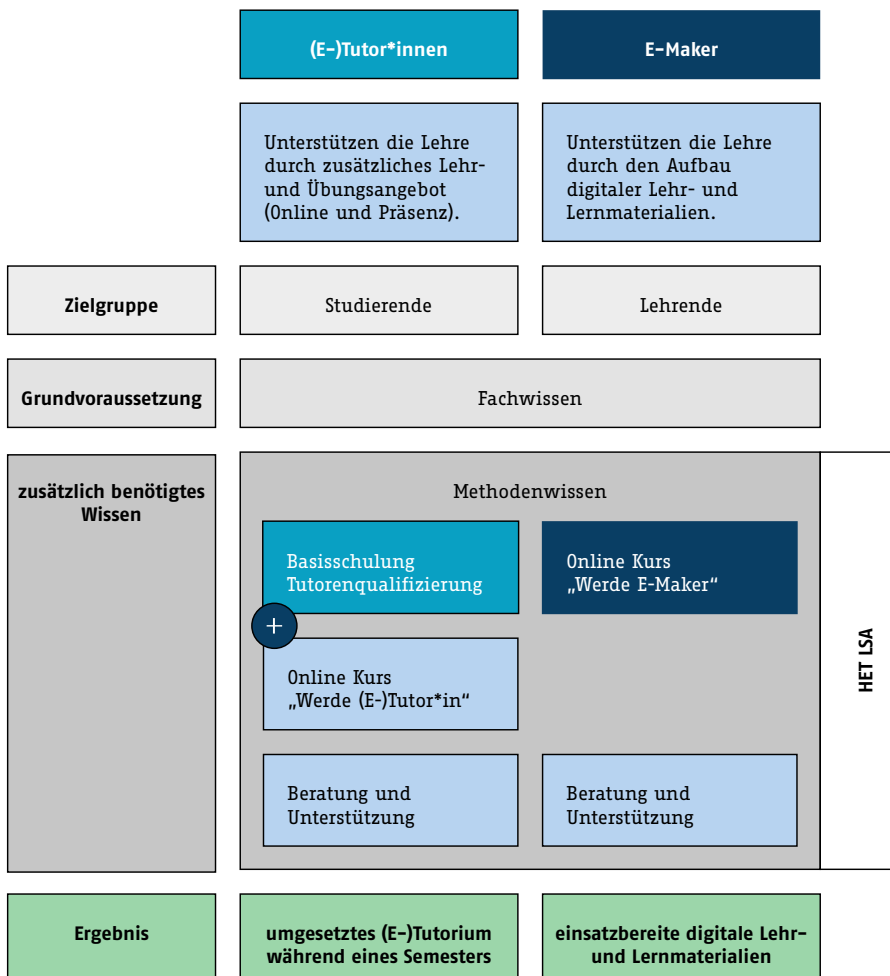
| | (E-)Tutor*innen | E-Maker |
|---|---|---|
| | Unterstützen die Lehre durch zusätzliches Lehr- und Übungsangebot (Online und Präsenz). | Unterstützen die Lehre durch den Aufbau digitaler Lehr- und Lernmaterialien. |
| Zielgruppe | Studierende | Lehrende |
| Grundvoraussetzung | Fachwissen | |

zusätzlich benötigtes Wissen

Methodenwissen

Basisschulung Tutorenqualifizierung

+

Online Kurs „Werde (E-)Tutor*in“

Online Kurs „Werde E-Maker“

Beratung und Unterstützung

Beratung und Unterstützung

HET LSA

| Ergebnis | umgesetztes (E-)Tutorium während eines Semesters | einsatzbereite digitale Lehr- und Lernmaterialien |
|---|---|---|